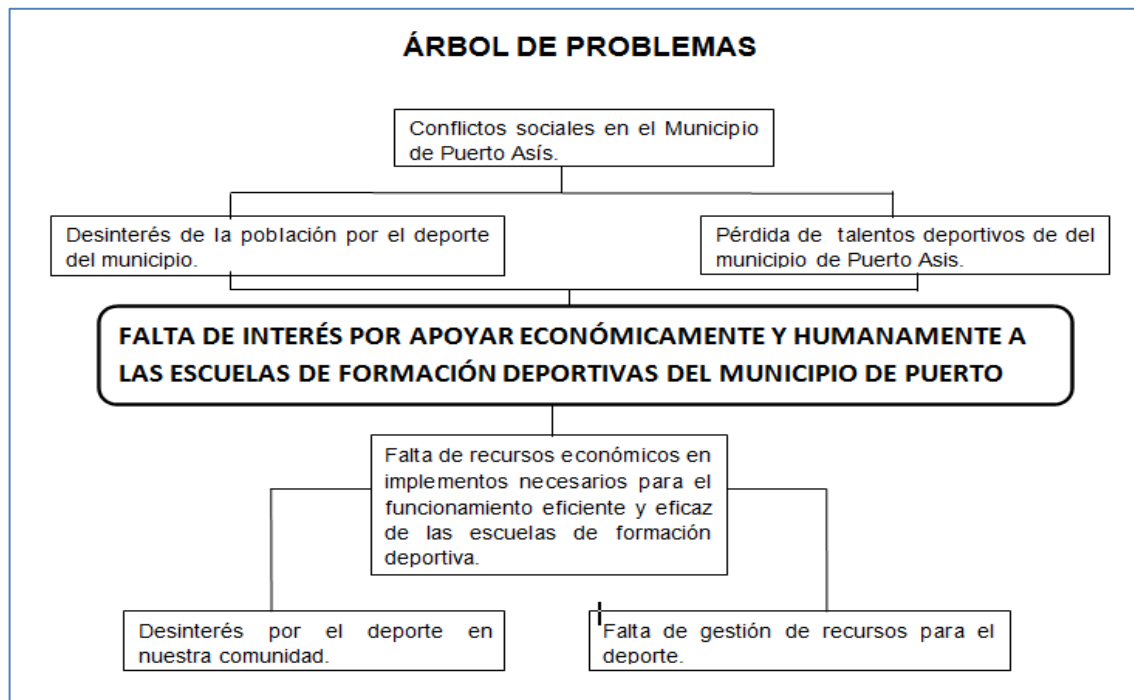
ÁRBOL DE PROBLEMAS

Conflictos sociales en el Municipio de Puerto Asís.

Desinterés de la población por el deporte del municipio.

Pérdida de talentos deportivos de del municipio de Puerto Asis.

FALTA DE INTERÉS POR APOYAR ECONÓMICAMENTE Y HUMANAMENTE A LAS ESCUELAS DE FORMACIÓN DEPORTIVAS DEL MUNICIPIO DE PUERTO

Falta de recursos económicos en implementos necesarios para el funcionamiento eficiente y eficaz de las escuelas de formación deportiva.

Desinterés por el deporte en nuestra comunidad.

Falta de gestión de recursos para el deporte.